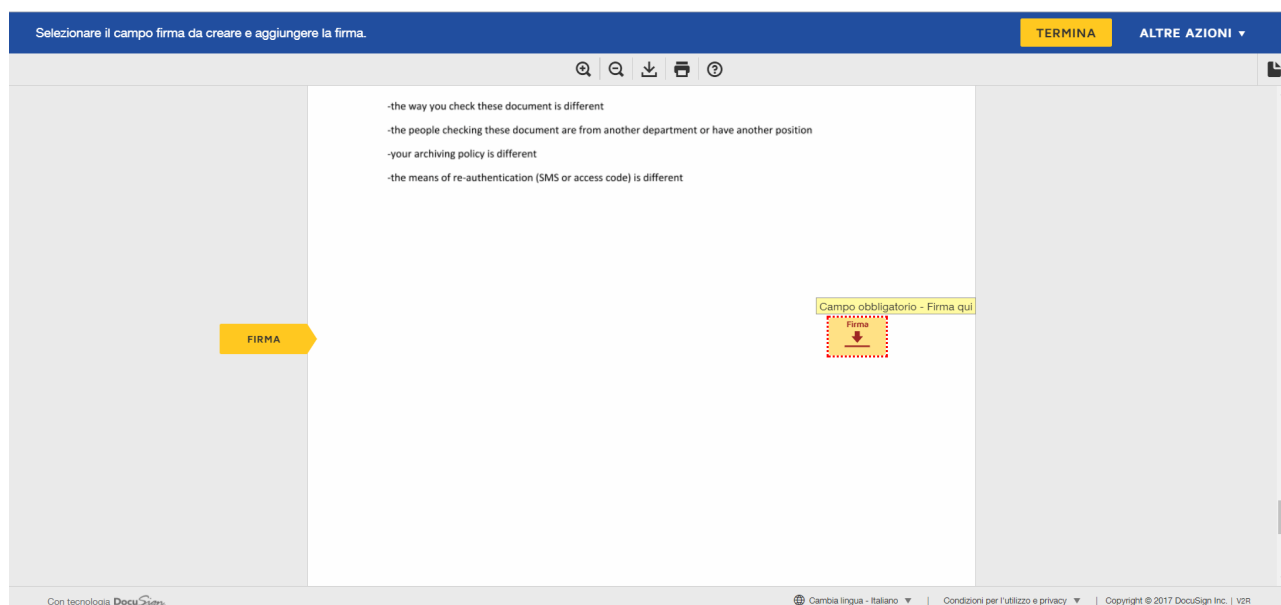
Selezionare il campo firma da creare e aggiungere la firma.

TERMINA

ALTRE AZIONI ▾

-the way you check these document is different

-the people checking these document are from another department or have another position

-your archiving policy is different

-the means of re-authentication (SMS or access code) is different

FIRMA

Campo obbligatorio - Firma qui

Firma

Con tecnologia DocuSign

Cambia lingua - Italiano ▼ | Condizioni per l'utilizzo e privacy ▼ | Copyright © 2017 DocuSign Inc. | V2R